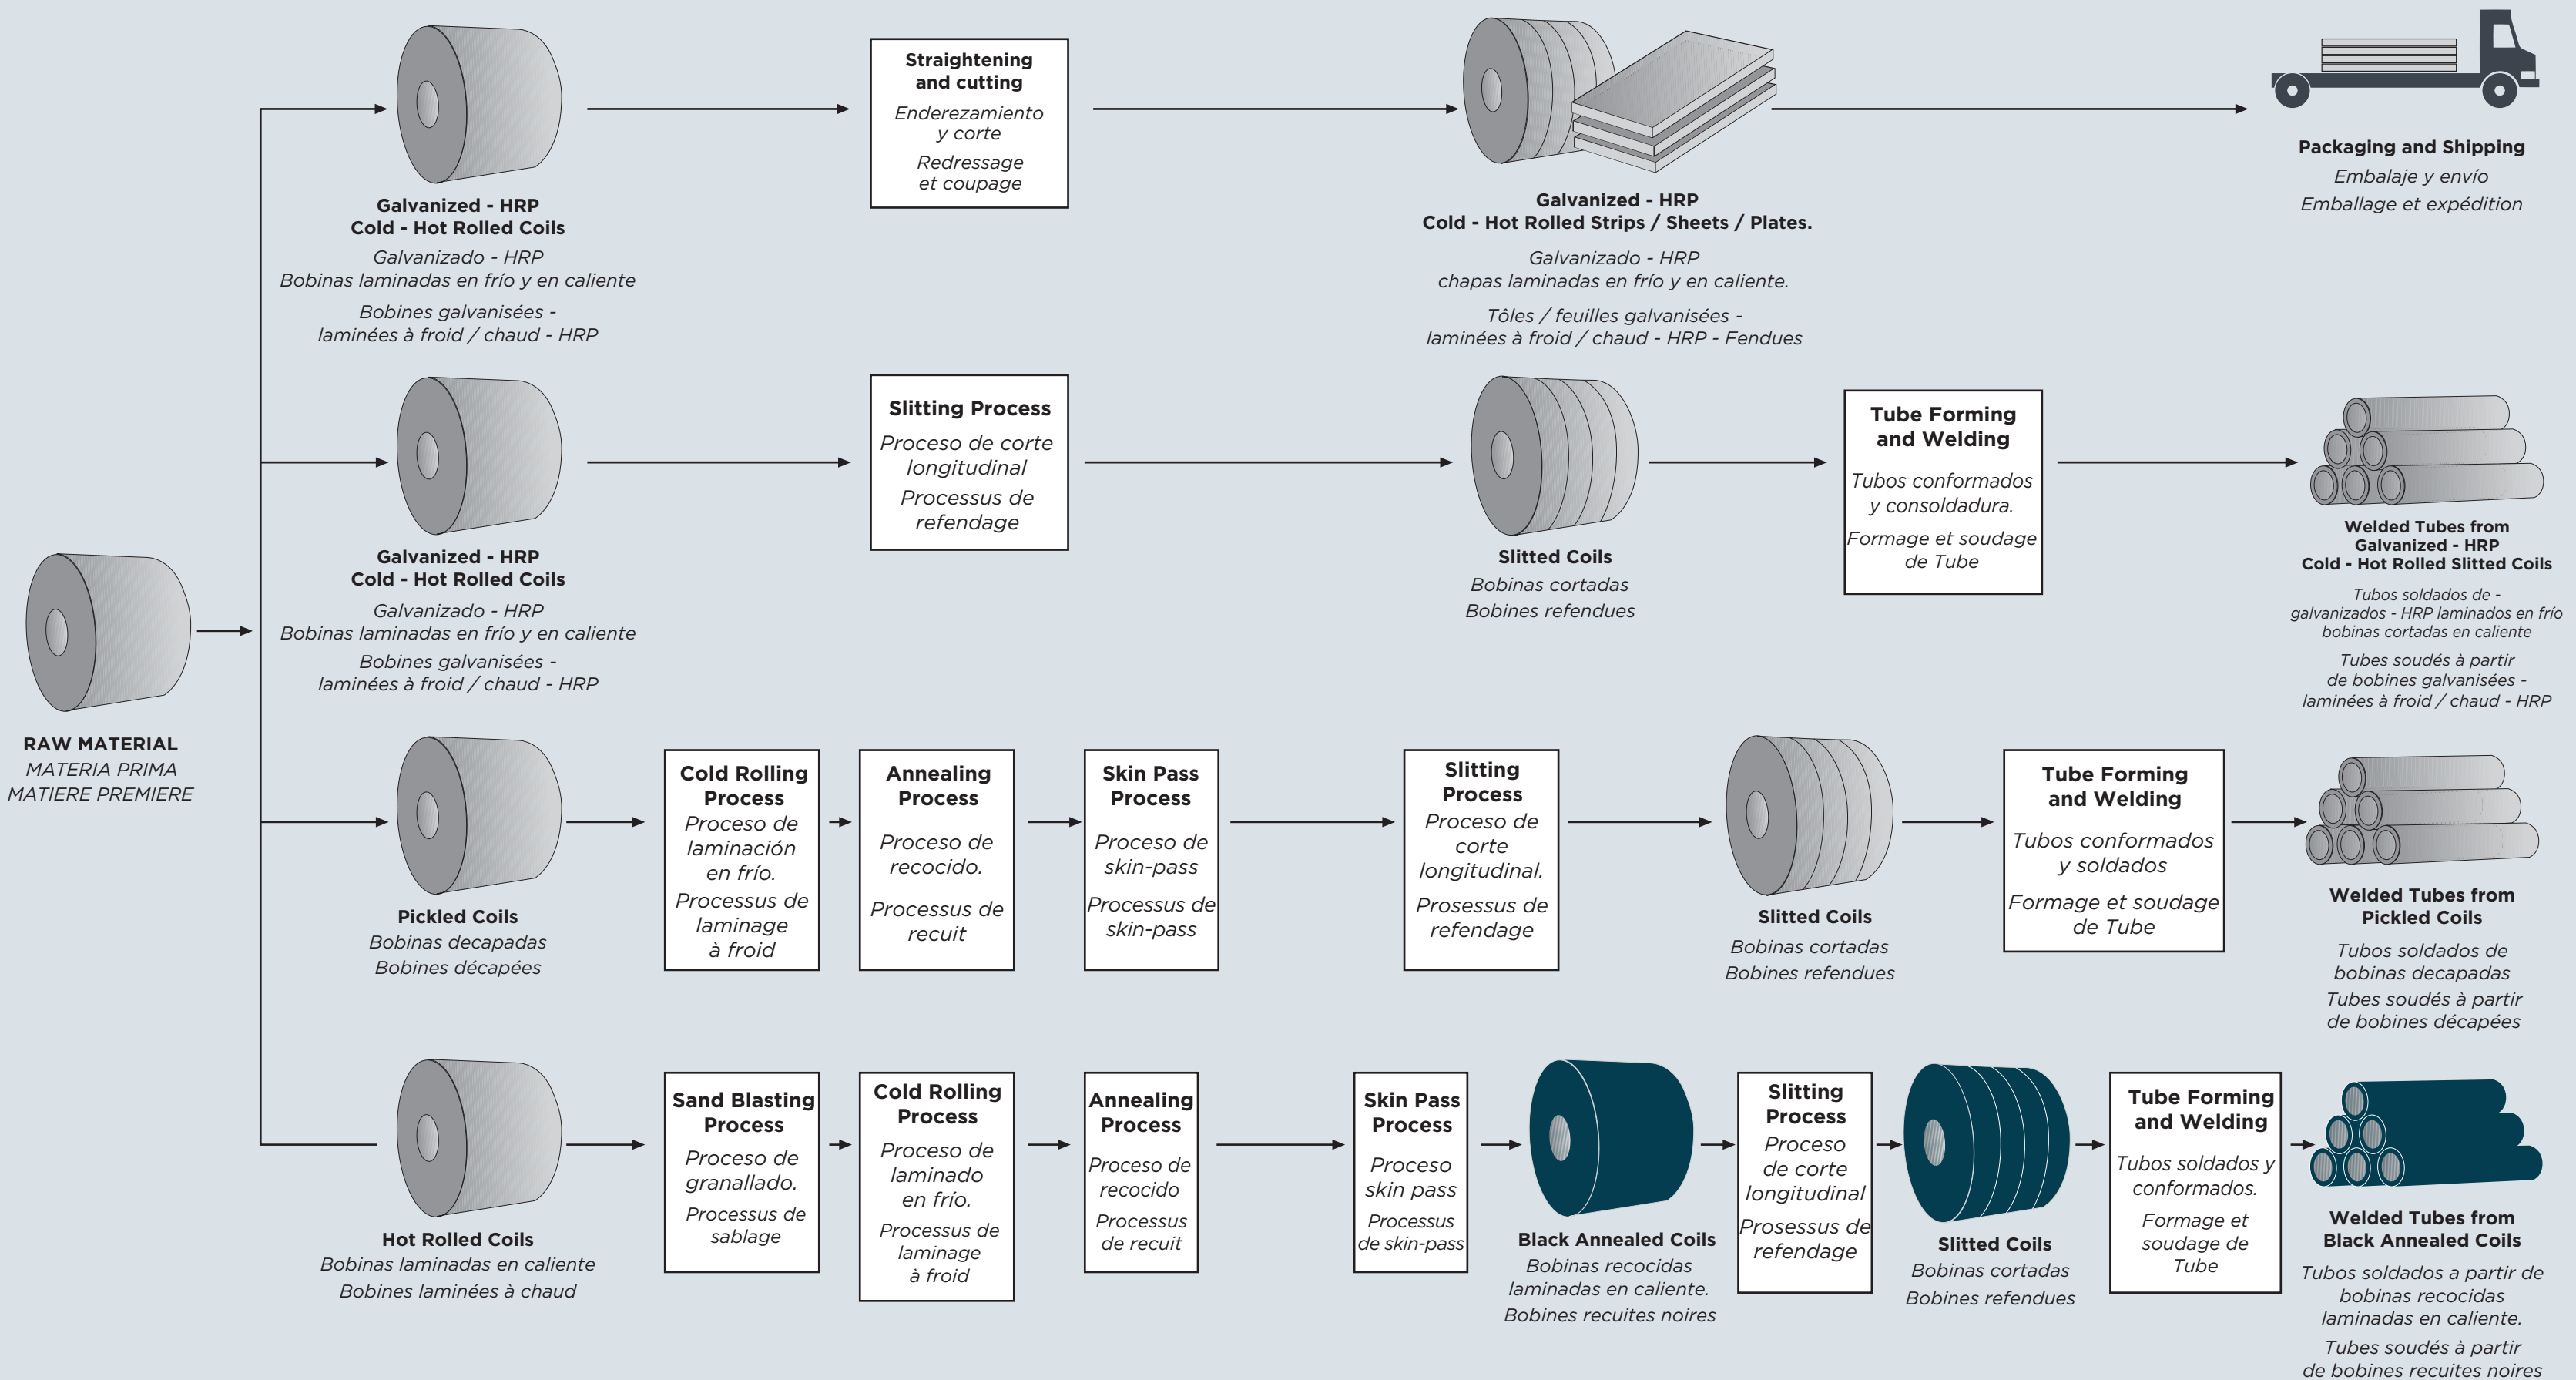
RAW MATERIAL
MATERIA PRIMA
MATIERE PREMIERE

Galvanized - HRP
Cold - Hot Rolled Coils
Galvanizado - HRP
Bobinas laminadas en frío y en caliente
Bobines galvanisées - laminées à froid / chaud - HRP

Straightening and cutting
Enderezamiento y corte
Redressage et coupage

Galvanized - HRP
Cold - Hot Rolled Strips / Sheets / Plates.
Galvanizado - HRP
chapas laminadas en frío y en caliente.
Tôles / feuilles galvanisées - laminées à froid / chaud - HRP - Fendues

Packaging and Shipping
Embalaje y envío
Emballage et expédition

Galvanized - HRP
Cold - Hot Rolled Coils
Galvanizado - HRP
Bobinas laminadas en frío y en caliente
Bobines galvanisées - laminées à froid / chaud - HRP

Slitting Process
Proceso de corte longitudinal
Processus de refendage

Slitted Coils
Bobinas cortadas
Bobines refendues

Tube Forming and Welding
Tubos conformados y consoldadura.
Formage et soudage de Tube

Welded Tubes from Galvanized - HRP Cold - Hot Rolled Slitted Coils
Tubos soldados de - galvanizados - HRP laminados en frío bobinas cortadas en caliente
Tubes soudés à partir de bobines galvanisées - laminées à froid / chaud - HRP

Pickled Coils
Bobinas decapadas
Bobines décapées

Cold Rolling Process
Proceso de laminación en frío.
Processus de laminage à froid

Annealing Process
Proceso de recocido.
Processus de recuit

Skin Pass Process
Proceso de skin-pass
Processus de skin-pass

Slitting Process
Proceso de corte longitudinal.
Prosessus de refendage

Slitted Coils
Bobinas cortadas
Bobines refendues

Tube Forming and Welding
Tubos conformados y soldados
Formage et soudage de Tube

Welded Tubes from Pickled Coils
Tubos soldados de bobinas decapadas
Tubes soudés à partir de bobines décapées

Hot Rolled Coils
Bobinas laminadas en caliente
Bobines laminées à chaud

Sand Blasting Process
Proceso de granallado.
Processus de sablage

Cold Rolling Process
Proceso de laminado en frío.
Processus de laminage à froid

Annealing Process
Proceso de recocido
Processus de recuit

Skin Pass Process
Proceso skin pass
Processus de skin-pass

Black Annealed Coils
Bobinas recocidas laminadas en caliente.
Bobines recuites noires

Slitting Process
Proceso de corte longitudinal
Prosessus de refendage

Slitted Coils
Bobinas cortadas
Bobines refendues

Tube Forming and Welding
Tubos soldados y conformados.
Formage et soudage de Tube

Welded Tubes from Black Annealed Coils
Tubos soldados a partir de bobinas recocidas laminadas en caliente.
Tubes soudés à partir de bobines recuites noires